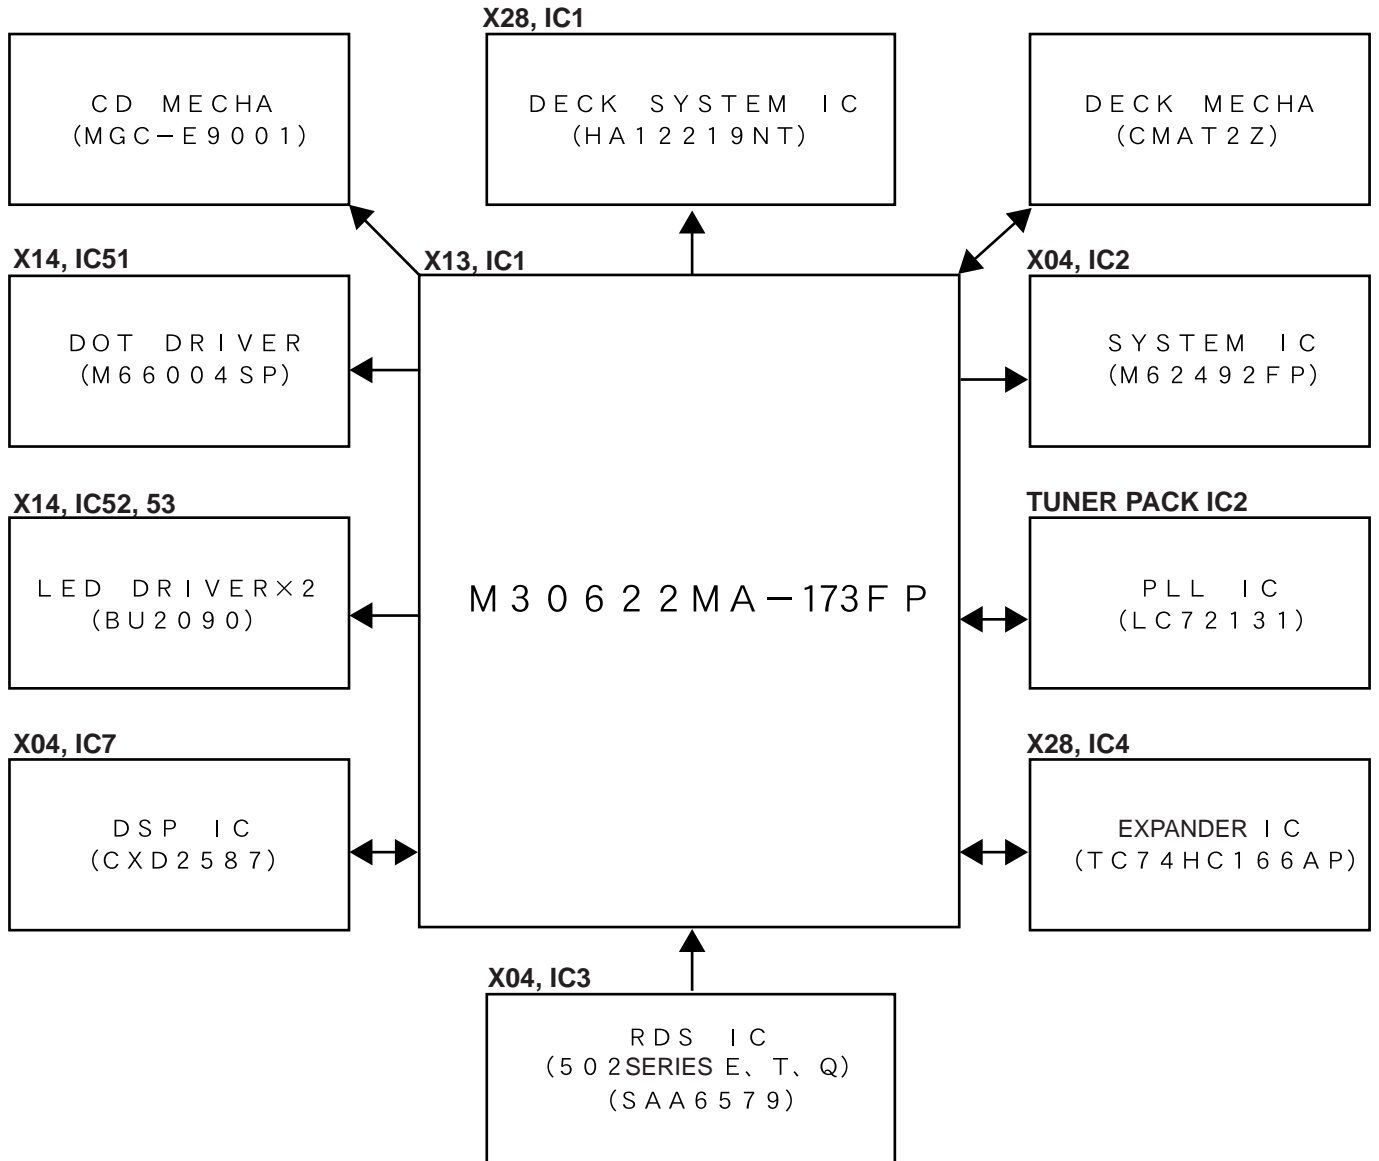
X28, IC1

CD MECHA
(MGC−E9001)

DECK SYSTEM IC
(HA12219NT)

DECK MECHA
(CMAT2Z)

X14, IC51

X13, IC1

X04, IC2

DOT DRIVER
(M66004SP)

SYSTEM IC
(M62492FP)

X14, IC52, 53

TUNER PACK IC2

LED DRIVER×2
(BU2090)

M30622MA−173FP

PLL IC
(LC72131)

X04, IC7

X28, IC4

DSP IC
(CXD2587)

EXPANDER IC
(TC74HC166AP)

X04, IC3

RDS IC
(502SERIES E、T、Q)
(SAA6579)